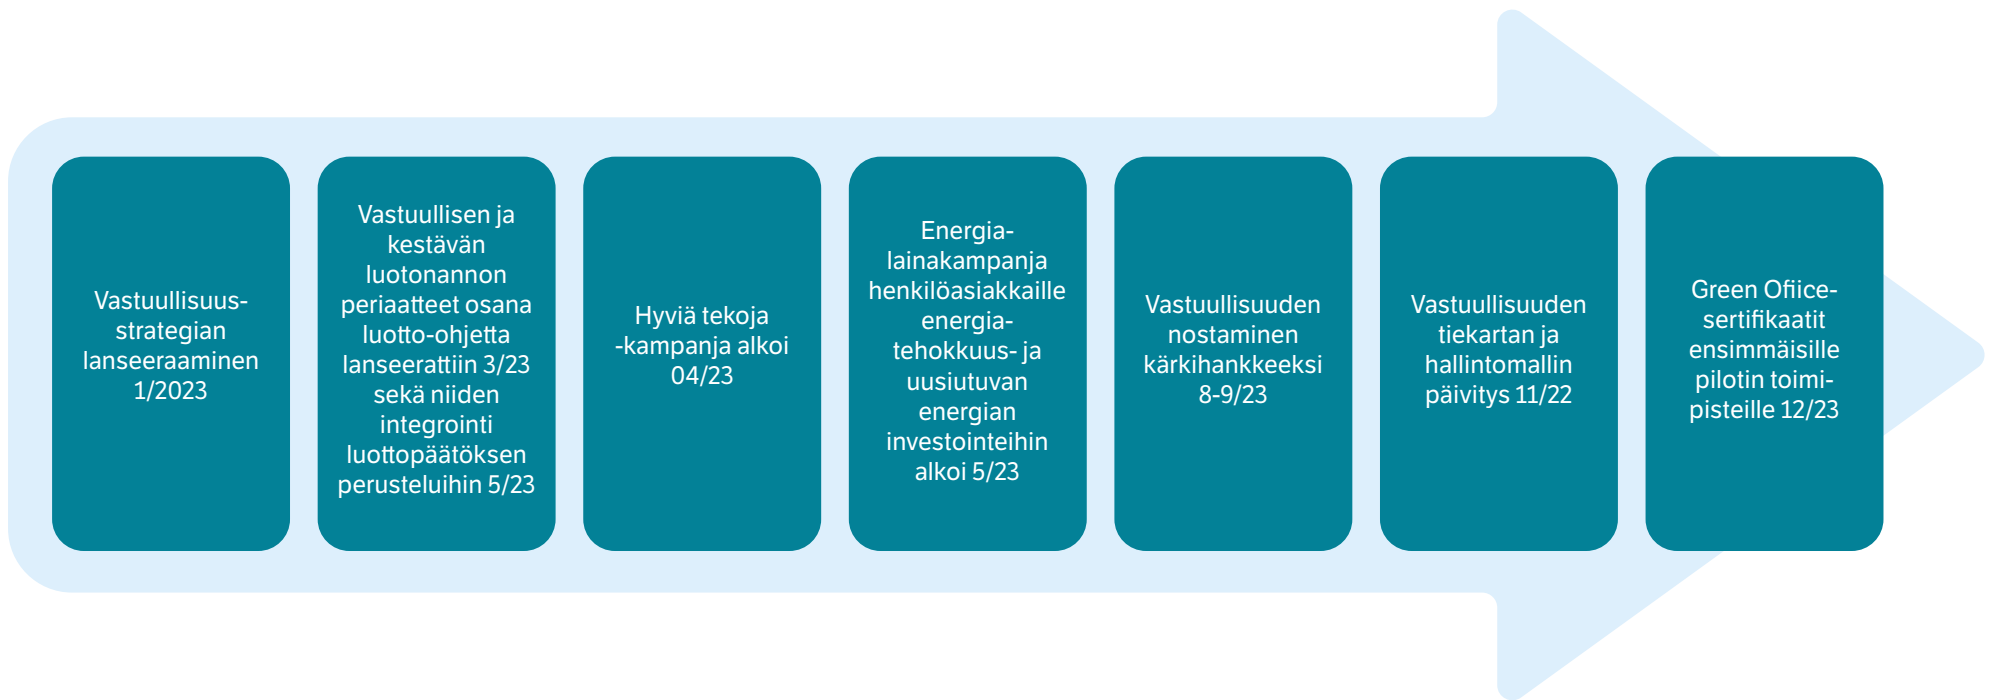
Vastuullisuus-strategian lanseeraaminen 1/2023

Vastuullisen ja kestävän luotonannon periaatteet osana luotto-ohjetta lanseerattiin 3/23 sekä niiden integrointi luottopäätöksen perusteluihin 5/23

Hyviä tekoja -kampanja alkoi 04/23

Energia-lainakampanja henkilöasiakkaille energia-tehokkuus- ja uusiutuvan energian investointeihin alkoi 5/23

Vastuullisuuden nostaminen kärkihankkeeksi 8-9/23

Vastuullisuuden tiekartan ja hallintomallin päivitys 11/22

Green Ofiice-sertifikaatit ensimmäisille pilotin toimi-pisteille 12/23